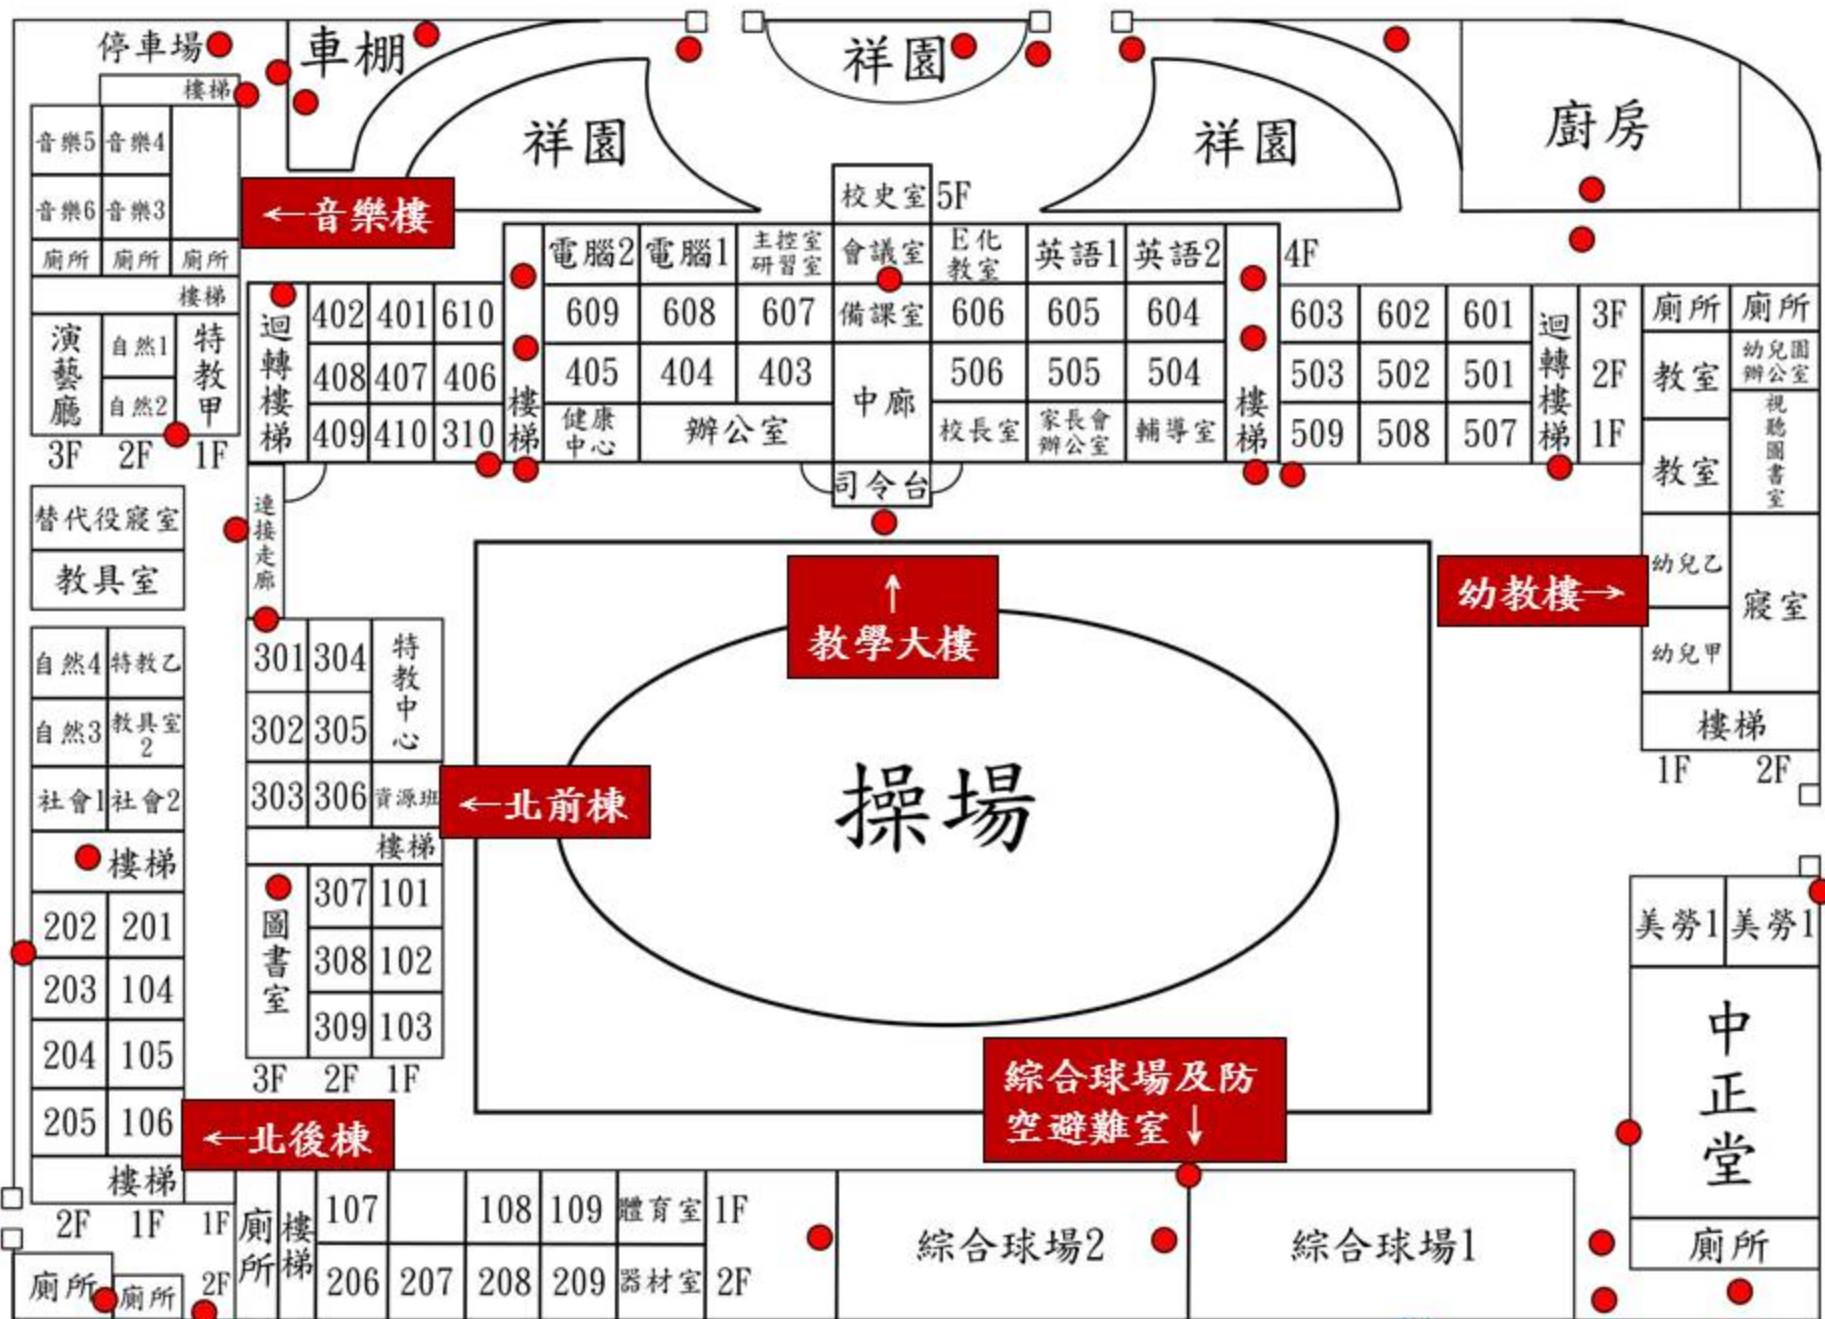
停車場
車棚
祥園
祥園
祥園
廚房
樓梯
音樂5 音樂4
音樂6 音樂3
←音樂樓
廁所 廁所 廁所
樓梯
演藝廳
自然1
自然2
特教甲
3F 2F 1F

校史室 5F
電腦2 電腦1 主控室研習室 會議室 E化教室 英語1 英語2 4F
迴轉樓梯 402 401 610 609 608 607 備課室 606 605 604 603 602 601 迴轉樓梯 3F
408 407 406 405 404 403 中廊 506 505 504 503 502 501 2F
409 410 310 樓梯 健康中心 辦公室 校長室 家長會辦公室 輔導室 樓梯 509 508 507 1F
司令台

廁所 廁所
教室 幼兒園辦公室
教室 視聽圖書室
幼兒乙
幼教樓→
寢室
幼兒甲
樓梯
1F 2F

替代役寢室
教具室
連接走廊
自然4 特教乙
自然3 教具室2
社會1 社會2
樓梯
202 201
203 104
204 105
205 106
樓梯
2F 1F

301 304 特教中心
302 305
303 306 資源班
←北前棟
樓梯
圖書室 307 101
308 102
309 103
3F 2F 1F
←北後棟

↑
教學大樓
操場
綜合球場及防空避難室↓

美勞1 美勞1
中正堂
廁所

1F 廁所 樓梯 107 108 109 體育室 1F
廁所 廁所 2F 206 207 208 209 器材室 2F
綜合球場2
綜合球場1